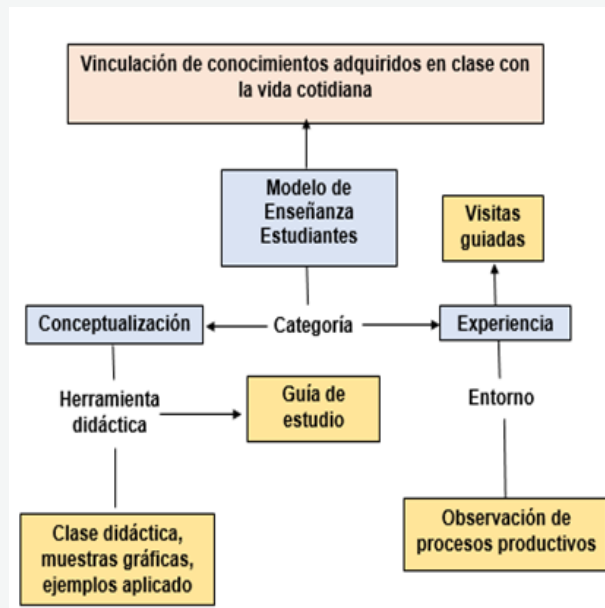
Vinculación de conocimientos adquiridos en clase con la vida cotidiana

Modelo de Enseñanza Estudiantes

Visitas guiadas

Conceptualización

Categoría

Experiencia

Herramienta didáctica

Guía de estudio

Entorno

Clase didáctica, muestras gráficas, ejemplos aplicado

Observación de procesos productivos